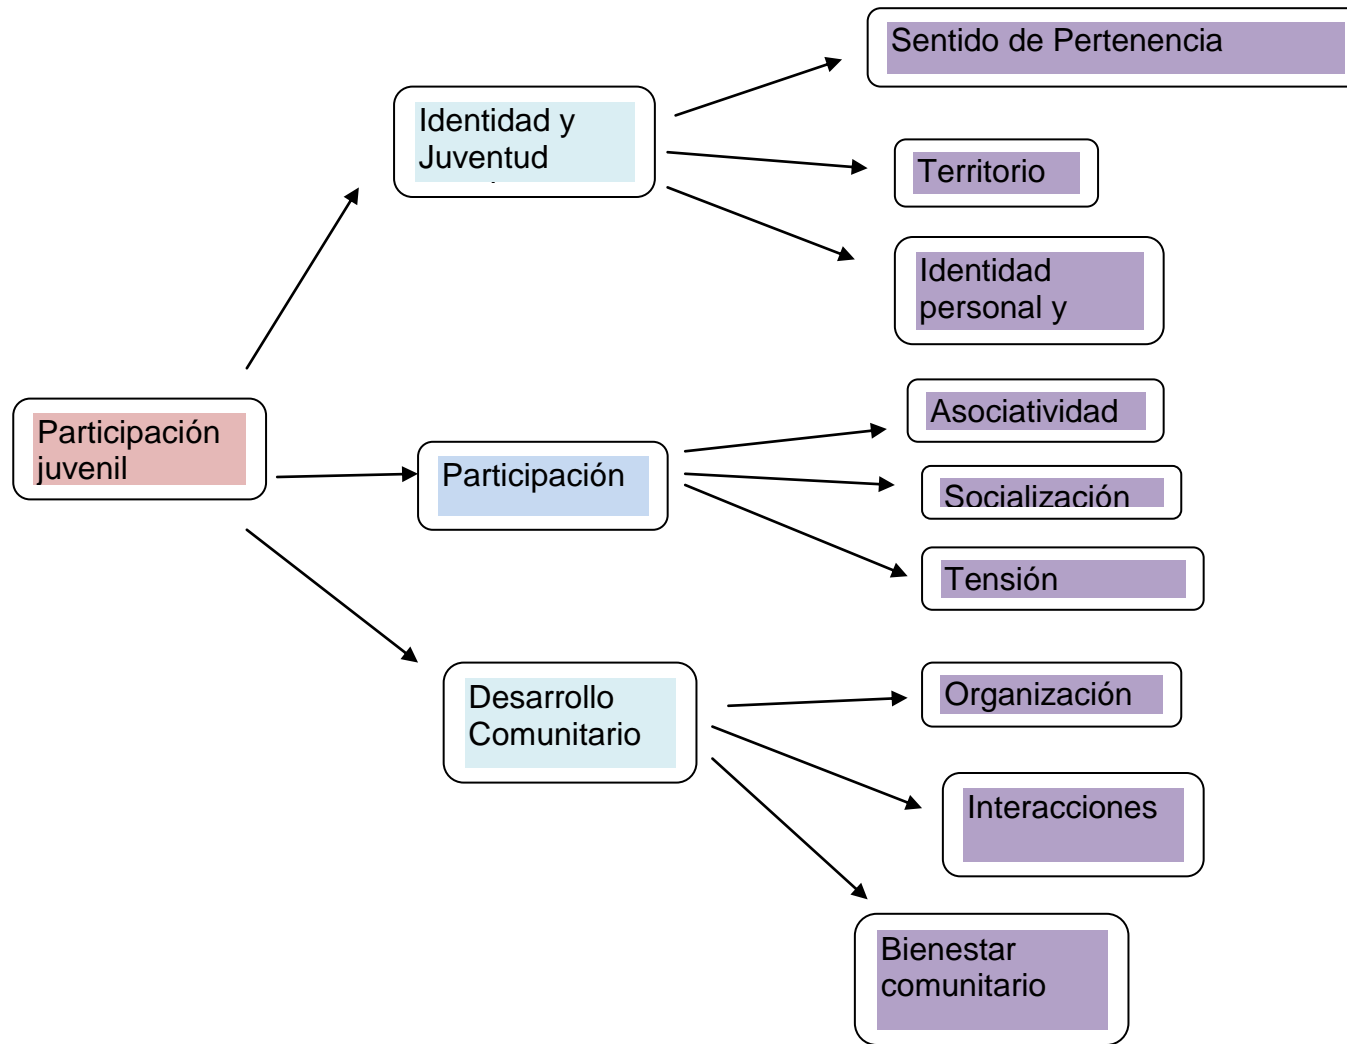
Participación juvenil

Identidad y Juventud

Sentido de Pertenencia

Territorio

Identidad personal y

Participación

Asociatividad

Socialización

Tensión

Desarrollo Comunitario

Organización

Interacciones

Bienestar comunitario